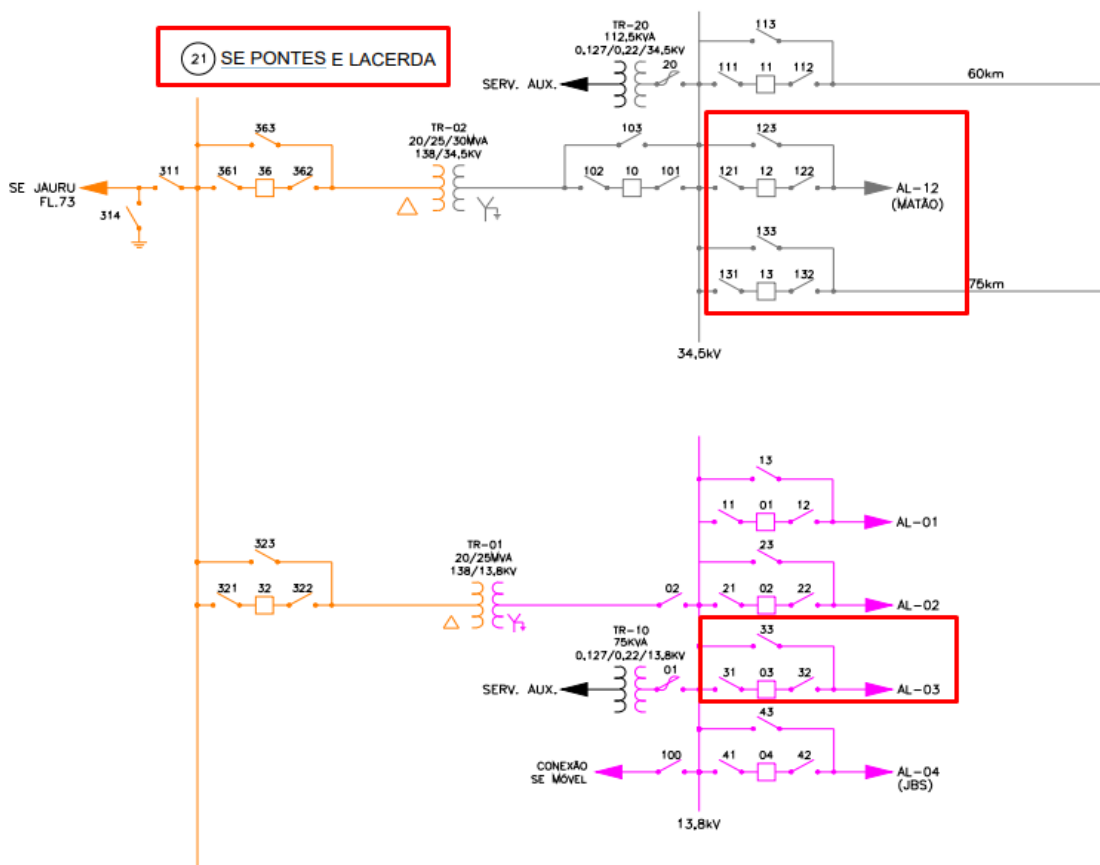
21 SE PONTES E LACERDA

TR-20
112,5KVA
0,127/0,22/34,5KV
20
SERV. AUX.
113
111
11
112
60km

363
311
361
36
362
SE JAURU
FL.73
314
TR-02
20/25/30MVA
138/34,5KV
103
102
10
101
123
121
12
122
AL-12
(MATÃO)
133
131
13
132
75km
34,5kV

13
11
01
12
AL-01
323
321
32
322
TR-01
20/25MVA
138/13,8KV
02
23
21
02
22
AL-02
TR-10
75KVA
0,127/0,22/13,8KV
01
SERV. AUX.
33
31
03
32
AL-03
43
CONEXÃO
SE MÓVEL
100
41
04
42
AL-04
(JBS)
13,8kV